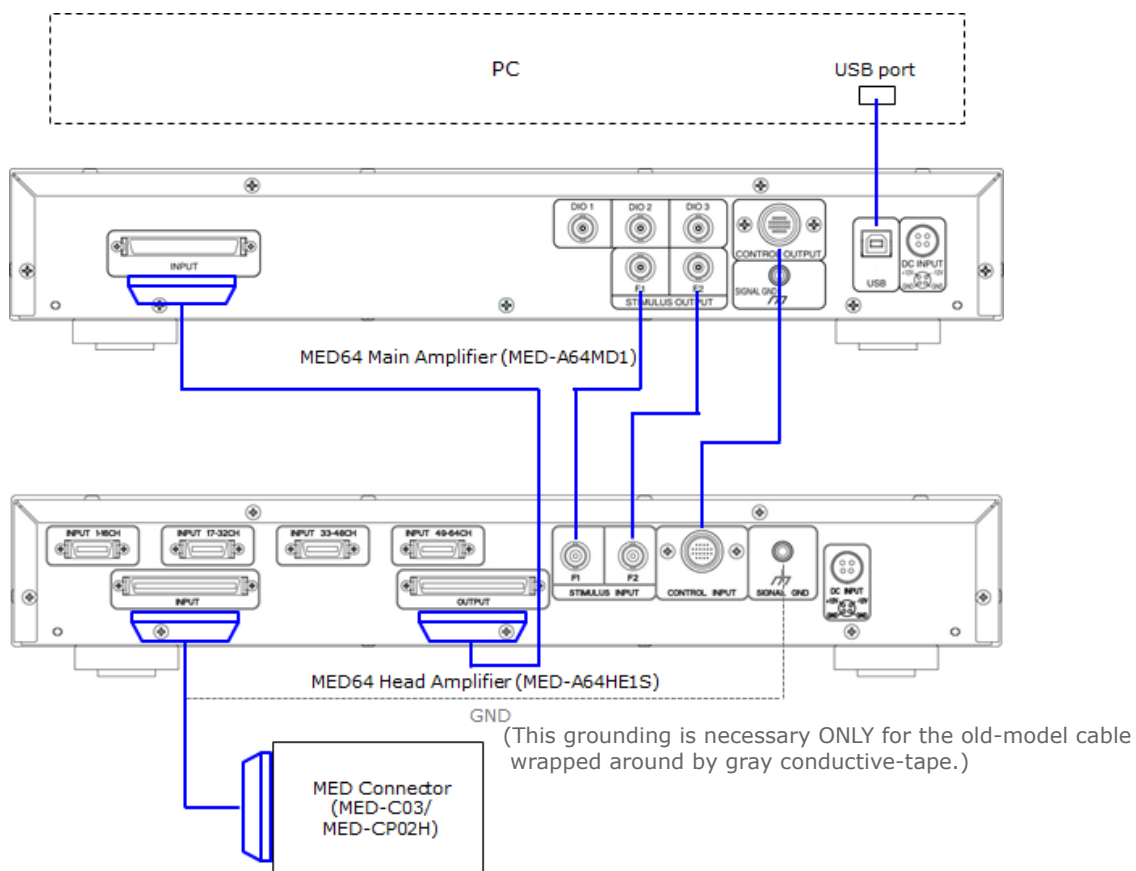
PC

USB port

INPUT

DIO 1
DIO 2
DIO 3
F1
F2
STIMULUS OUTPUT
CONTROL OUTPUT
SIGNAL GND
USB
DC INPUT

MED64 Main Amplifier (MED-A64MD1)

INPUT 1-16CH
INPUT 17-32CH
INPUT 33-48CH
INPUT 49-64CH
INPUT
OUTPUT
F1
F2
STIMULUS INPUT
CONTROL INPUT
SIGNAL GND
DC INPUT

MED64 Head Amplifier (MED-A64HE1S)

GND
(This grounding is necessary ONLY for the old-model cable wrapped around by gray conductive-tape.)

MED Connector (MED-C03/ MED-CP02H)